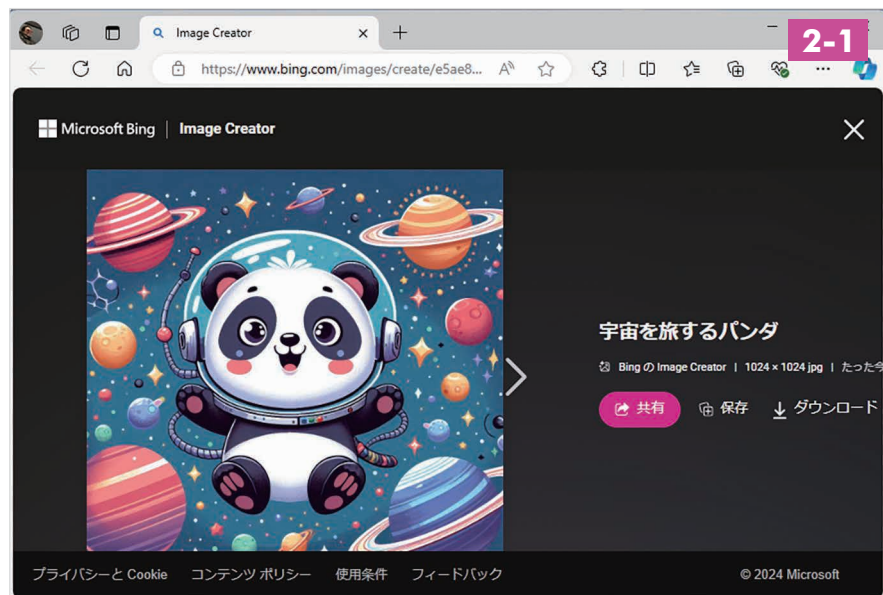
Image Creator

2-1

https://www.bing.com/images/create/e5ae8...

Microsoft Bing | Image Creator

宇宙を旅するパンダ

Bing の Image Creator | 1024 × 1024 jpg | たった今

共有 保存 ダウンロード

プライバシーと Cookie コンテンツ ポリシー 使用条件 フィードバック © 2024 Microsoft